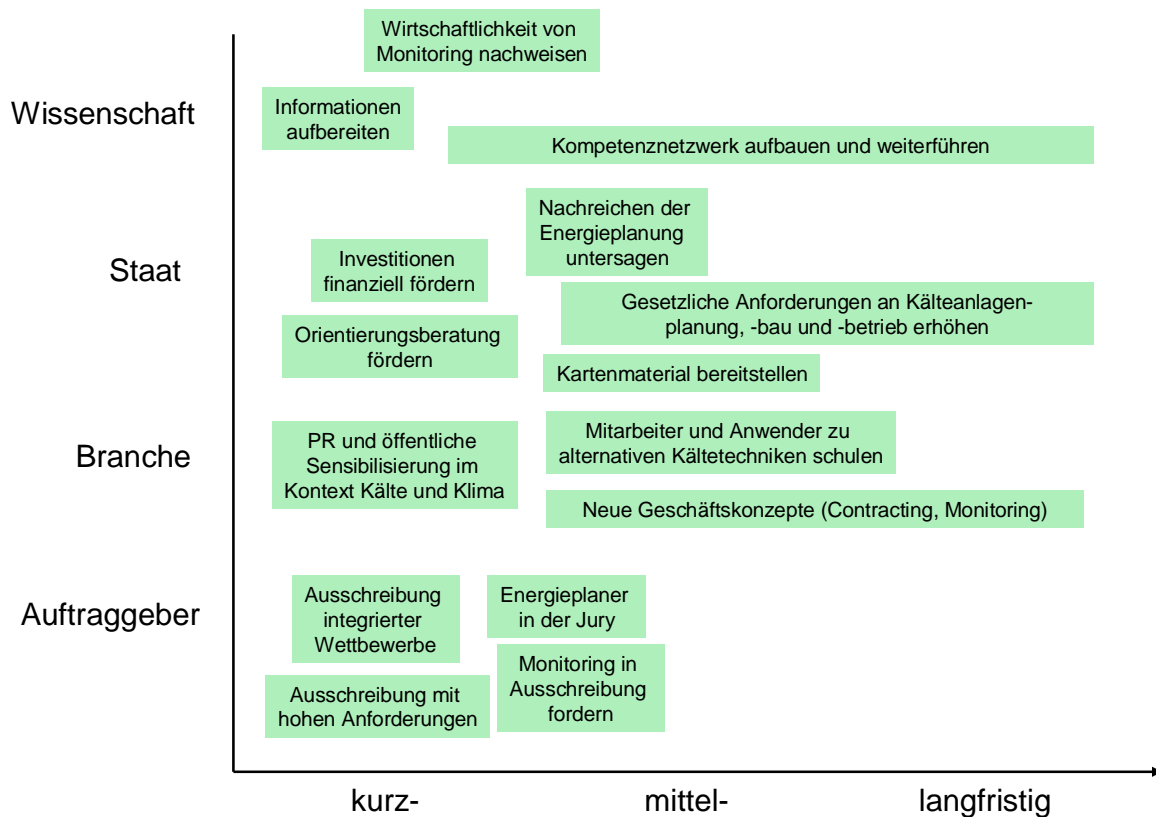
Wissenschaft

Wirtschaftlichkeit von Monitoring nachweisen

Informationen aufbereiten

Kompetenznetzwerk aufbauen und weiterführen

Staat

Nachreichen der Energieplanung untersagen

Investitionen finanziell fördern

Gesetzliche Anforderungen an Kälteanlagenplanung, -bau und -betrieb erhöhen

Orientierungsberatung fördern

Kartenmaterial bereitstellen

Branche

PR und öffentliche Sensibilisierung im Kontext Kälte und Klima

Mitarbeiter und Anwender zu alternativen Kältetechniken schulen

Neue Geschäftskonzepte (Contracting, Monitoring)

Auftraggeber

Ausschreibung integrierter Wettbewerbe

Energieplaner in der Jury

Monitoring in Ausschreibung fordern

Ausschreibung mit hohen Anforderungen

kurz-

mittel-

langfristig